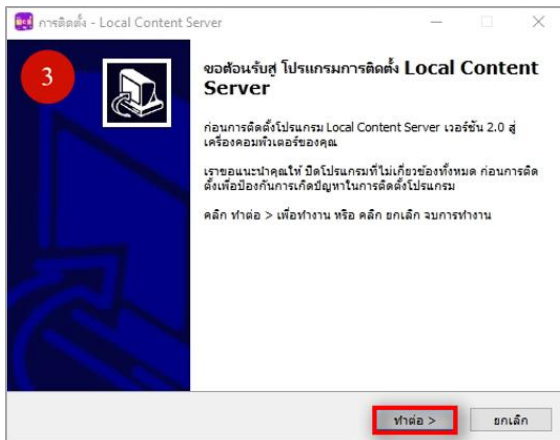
การติดตั้ง - Local Content Server

3

ขอต้อนรับสู่ โปรแกรมการติดตั้ง Local Content Server

ก่อนการติดตั้งโปรแกรม Local Content Server เวอร์ชั่น 2.0 สู่เครื่องคอมพิวเตอร์ของคุณ

เราขอแนะนำคุณให้ ปิดโปรแกรมที่ไม่เกี่ยวข้องทั้งหมด ก่อนการติดตั้งเพื่อป้องกันการเกิดปัญหาในการติดตั้งโปรแกรม

คลิก ทำต่อ > เพื่อทำงาน หรือ คลิก ยกเลิก จบการทำงาน

ทำต่อ >

ยกเลิก